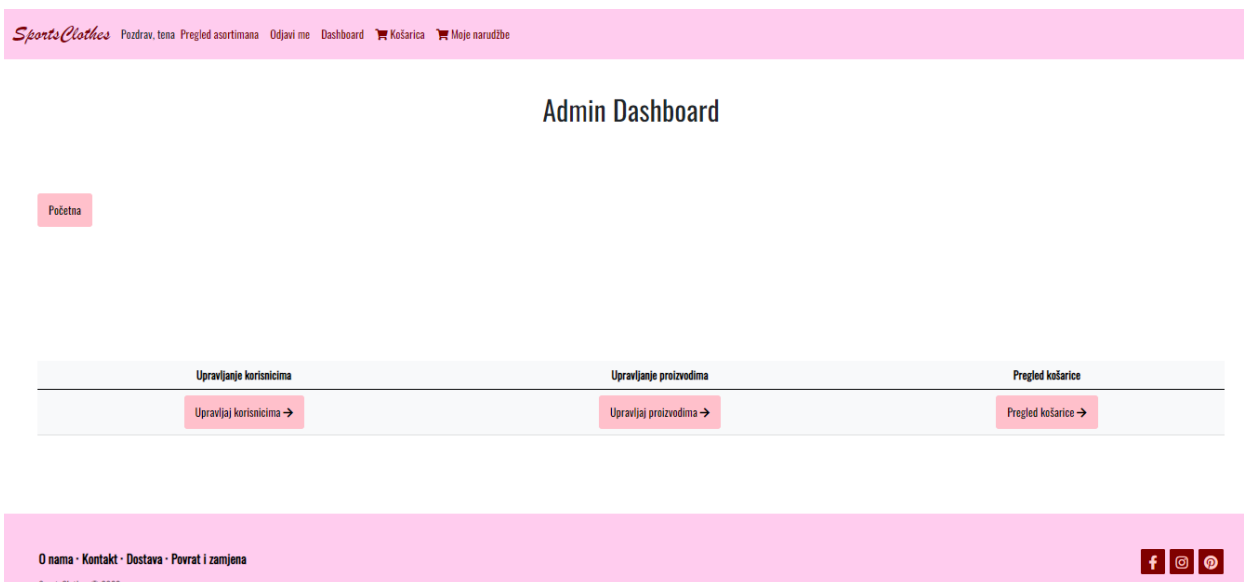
SportsClothes Pozdrav, tena Pregled asortimana Odjavi me Dashboard Košarica Moje narudžbe

Admin Dashboard

Početna

| Upravljanje korisnicima | Upravljanje proizvodima | Pregled košarice |
|---|---|---|
| Upravljaj korisnicima → | Upravljaj proizvodima → | Pregled košarice → |

O nama · Kontakt · Dostava · Povrat i zamjena

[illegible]